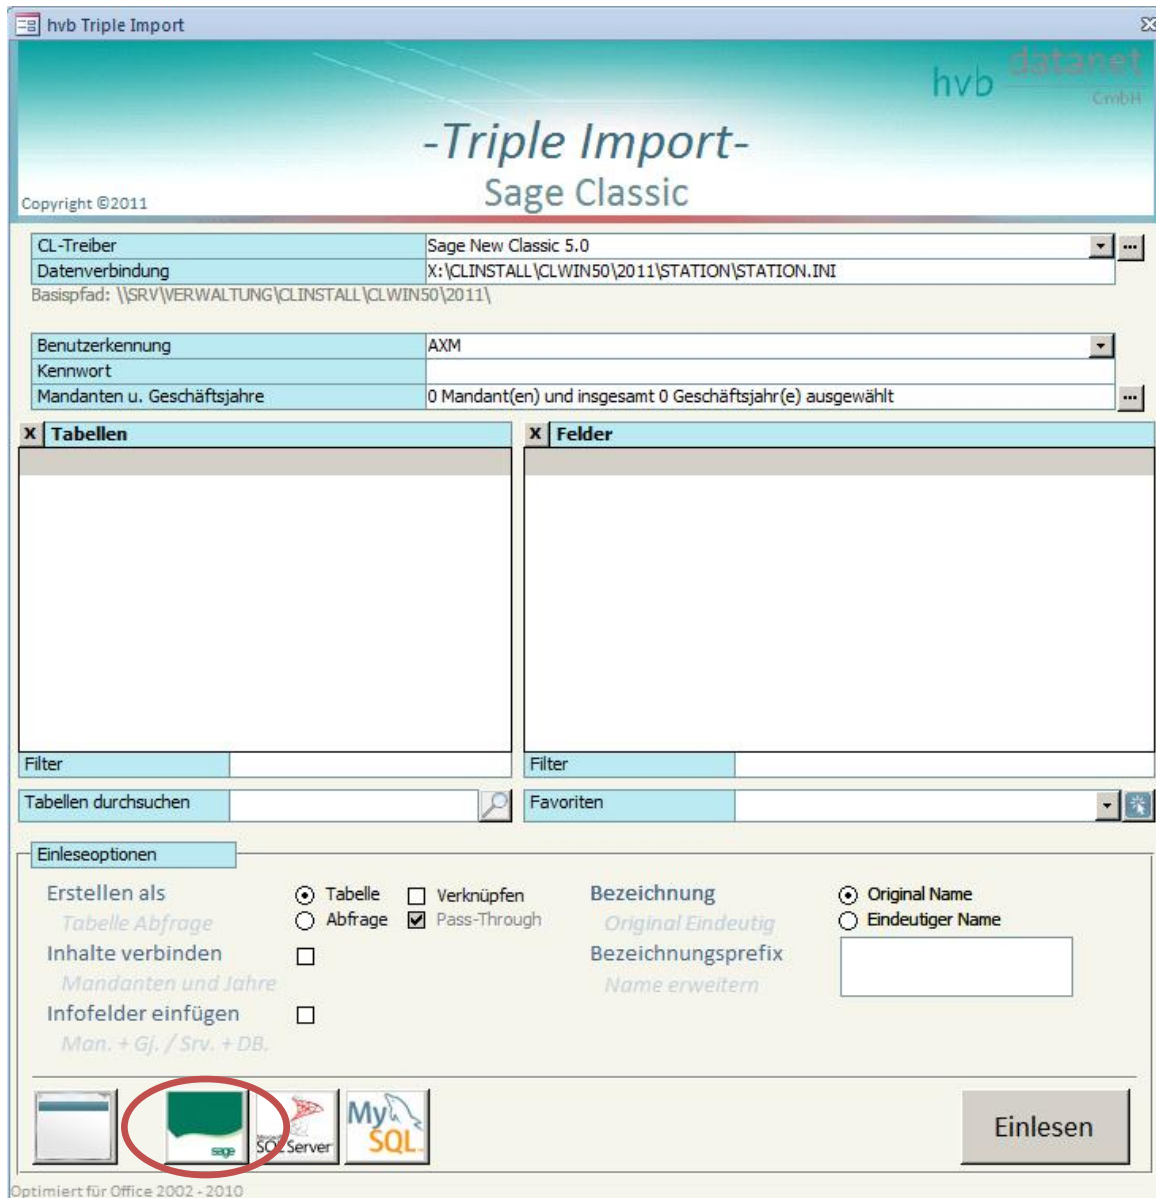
hvb Triple Import

hvb datanet GmbH

-Triple Import-
Sage Classic

Copyright ©2011

| CL-Treiber | Sage New Classic 5.0 |
|---|---|
| Datenverbindung | X:\CLINSTALL\CLWIN50\2011\STATION\STATION.INI |

Basispfad: \\SRV\VERWALTUNG\CLINSTALL\CLWIN50\2011\

| Benutzerkennung | AXM |
|---|---|
| Kennwort | |
| Mandanten u. Geschäftsjahre | 0 Mandant(en) und insgesamt 0 Geschäftsjahr(e) ausgewählt |

X Tabellen

X Felder

Filter

Filter

Tabellen durchsuchen

Favoriten

Einleseoptionen

Erstellen als
Tabelle Abfrage
Tabelle
Abfrage
Verknüpfen
Pass-Through

Bezeichnung
Original Eindeutig
Original Name
Eindeutiger Name

Inhalte verbinden
Mandanten und Jahre

Bezeichnungsprefix
Name erweitern

Infofelder einfügen
Man. + Gj. / Srv. + DB.

sage

SQL Server

MySQL

Einlesen

Optimiert für Office 2002 - 2010